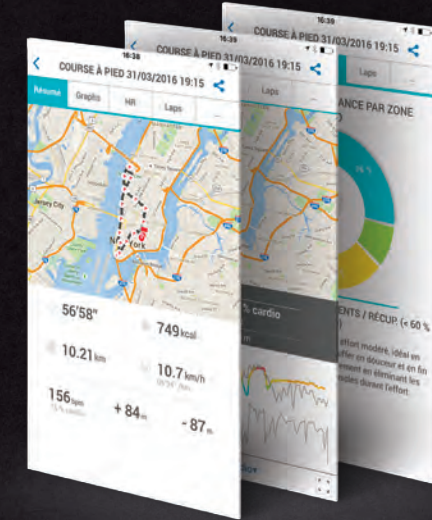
16:38

COURSE À PIED 31/03/2016 19:15

Résumé
Graphs
HR
Laps
...

Jersey City
New York

56'58"
749 kcal
10.21 km
10.7 km/h
156 bpm
+ 84 m
- 87 m

16:38
COURSE À PIED 31/03/2016 19:15
Laps
% cardio

16:38
COURSE À PIED 31/03/2016 19:15
Laps
ANCE PAR ZONE
%
ENTS / RÉCUP. (< 60 %
effort modéré, idéal en
uffer en douceur et en fin
upérer en alternant les
rapides durant l'effort.